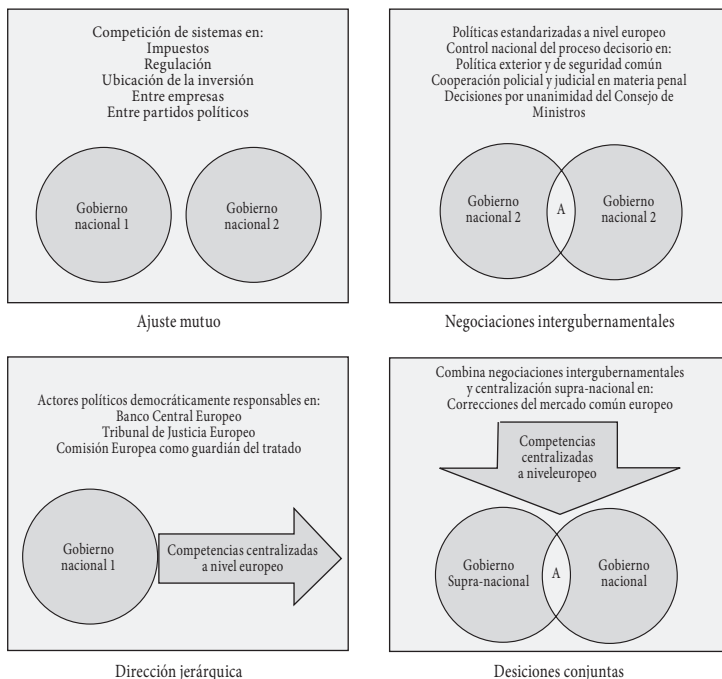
Competición de sistemas en:
Impuestos
Regulación
Ubicación de la inversión
Entre empresas
Entre partidos políticos

Gobierno nacional 1

Gobierno nacional 2

Ajuste mutuo

Políticas estandarizadas a nivel europeo
Control nacional del proceso decisorio en:
Política exterior y de seguridad común
Cooperación policial y judicial en materia penal
Decisiones por unanimidad del Consejo de Ministros

Gobierno nacional 2

A

Gobierno nacional 2

Negociaciones intergubernamentales

Actores políticos democráticamente responsables en:
Banco Central Europeo
Tribunal de Justicia Europeo
Comisión Europea como guardián del tratado

Gobierno nacional 1

Competencias centralizadas a nivel europeo

Dirección jerárquica

Combina negociaciones intergubernamentales y centralización supra-nacional en:
Correcciones del mercado común europeo

Competencias centralizadas a niveleuropeo

Gobierno Supra-nacional

A

Gobierno nacional

Desiciones conjuntas